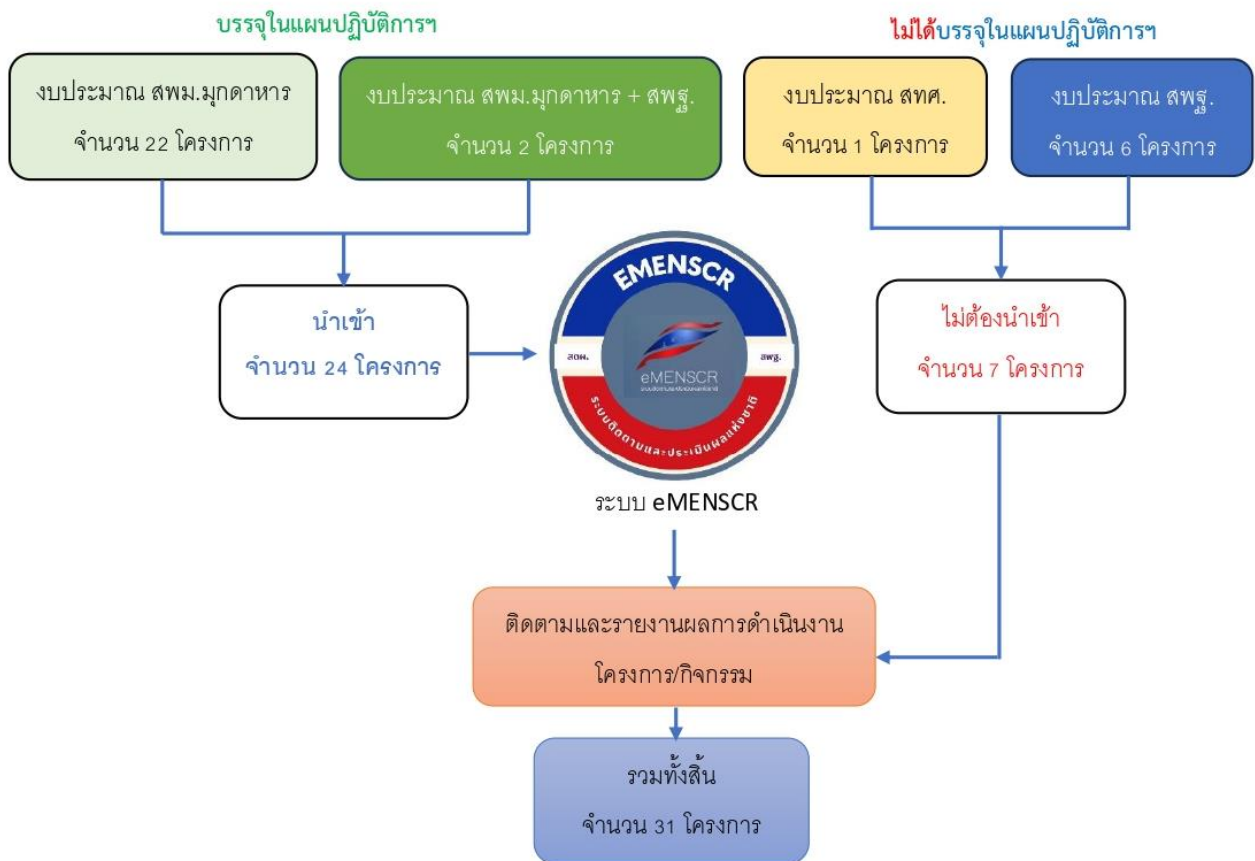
บรรจุในแผนปฏิบัติการฯ

ไม่ได้บรรจุในแผนปฏิบัติการฯ

งบประมาณ สพม.มุกดาหาร
จำนวน 22 โครงการ

งบประมาณ สพม.มุกดาหาร + สพฐ.
จำนวน 2 โครงการ

งบประมาณ สทศ.
จำนวน 1 โครงการ

งบประมาณ สพฐ.
จำนวน 6 โครงการ

นำเข้า
จำนวน 24 โครงการ

EMENSCR
สศช.
สพฐ.
eMENSCR
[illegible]
ระบบติดตามและประเมินผลแห่งชาติ

ระบบ eMENSCR

ไม่ต้องนำเข้า
จำนวน 7 โครงการ

ติดตามและรายงานผลการดำเนินงาน
โครงการ/กิจกรรม

รวมทั้งสิ้น
จำนวน 31 โครงการ